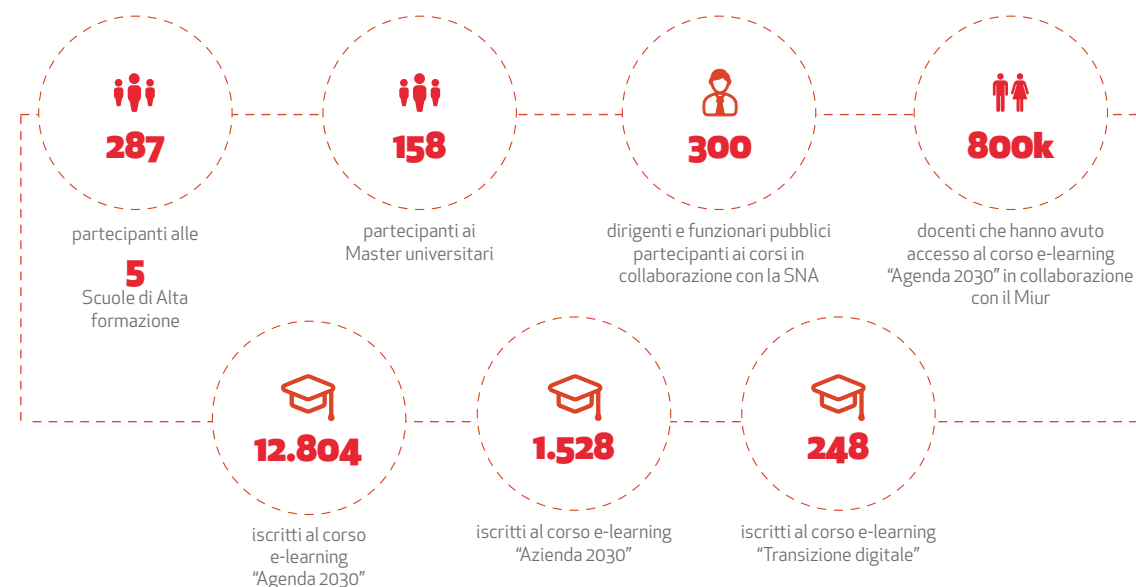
287

partecipanti alle

5

Scuole di Alta formazione

158

partecipanti ai Master universitari

300

dirigenti e funzionari pubblici partecipanti ai corsi in collaborazione con la SNA

800k

docenti che hanno avuto accesso al corso e-learning "Agenda 2030" in collaborazione con il Miur

12.804

iscritti al corso e-learning "Agenda 2030"

1.528

iscritti al corso e-learning "Azienda 2030"

248

iscritti al corso e-learning "Transizione digitale"